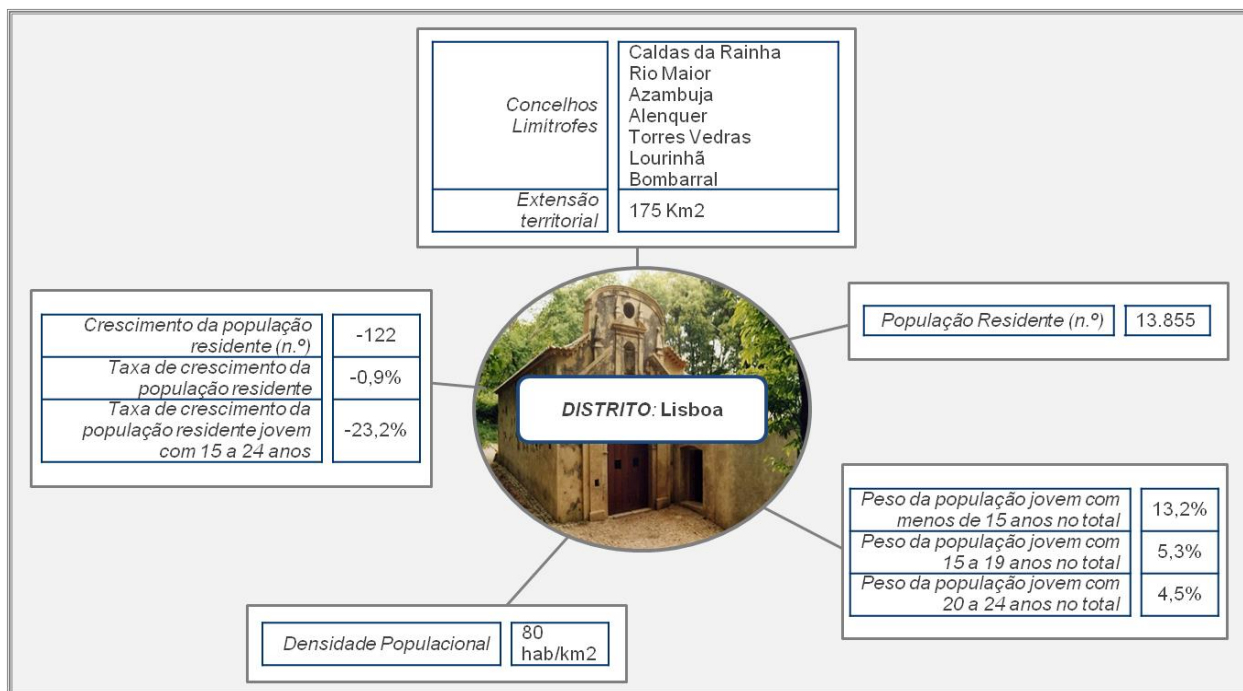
| Concelhos Limitrofes | Caldas da Rainha Rio Maior Azambuja Alenquer Torres Vedras Lourinhã Bombarral |
|---|---|
| Extensão territorial | 175 Km2 |

| Crescimento da população residente (n.º) | -122 |
|---|---|
| Taxa de crescimento da população residente | -0,9% |
| Taxa de crescimento da população residente jovem com 15 a 24 anos | -23,2% |

| População Residente (n.º) | 13.855 |
|---|---|

DISTRITO: Lisboa

| Peso da população jovem com menos de 15 anos no total | 13,2% |
|---|---|
| Peso da população jovem com 15 a 19 anos no total | 5,3% |
| Peso da população jovem com 20 a 24 anos no total | 4,5% |

| Densidade Populacional | 80 hab/km2 |
|---|---|